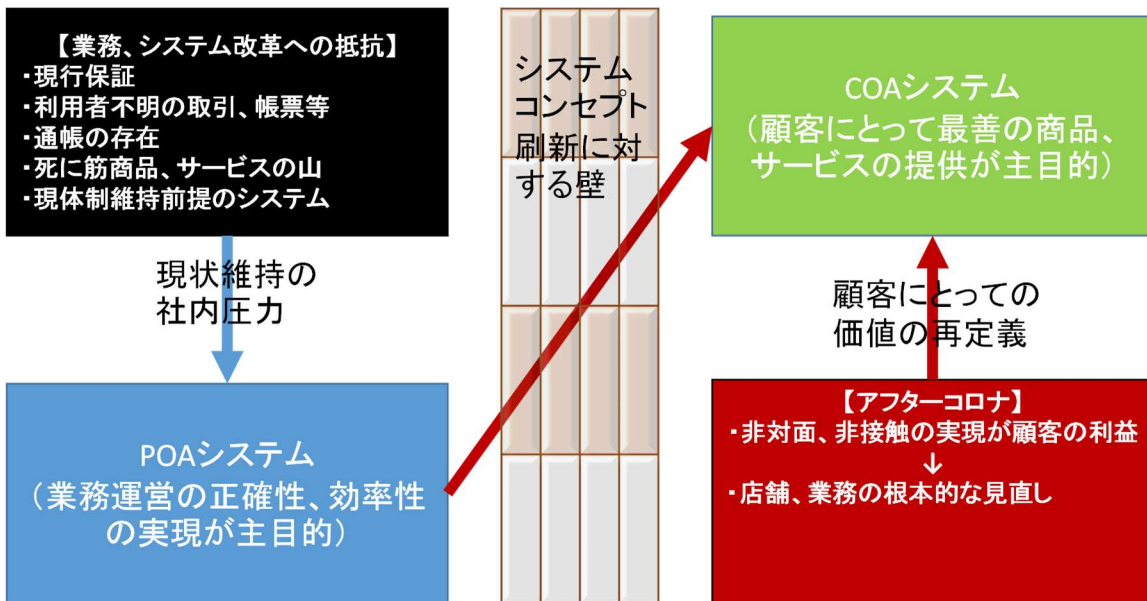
【業務、システム改革への抵抗】
・現行保証
・利用者不明の取引、帳票等
・通帳の存在
・死に筋商品、サービスの山
・現体制維持前提のシステム

システムコンセプト刷新に対する壁

COAシステム
（顧客にとって最善の商品、サービスの提供が主目的）

現状維持の社内圧力

顧客にとっての価値の再定義

POAシステム
（業務運営の正確性、効率性の実現が主目的）

【アフターコロナ】
・非対面、非接触の実現が顧客の利益
↓
・店舗、業務の根本的な見直し